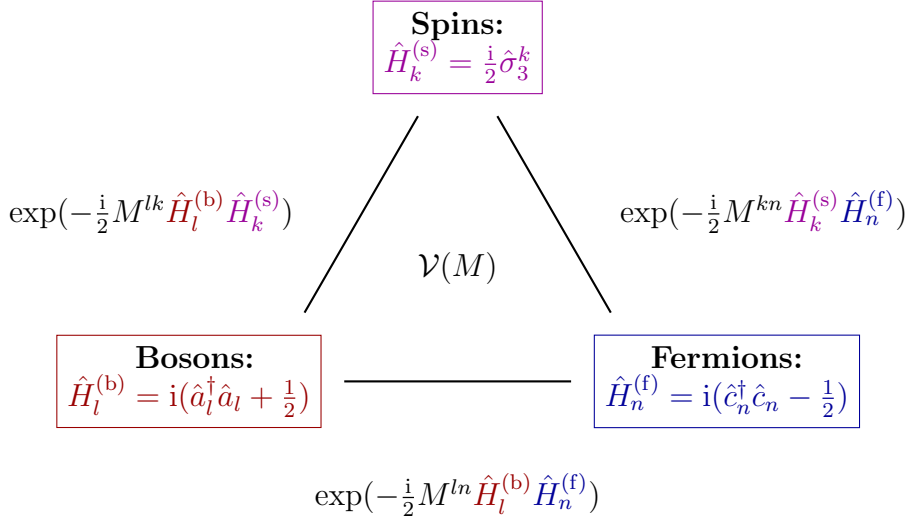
**Spins:**
$\hat{H}_k^{(\mathrm{s})} = \frac{\mathrm{i}}{2}\hat{\sigma}_3^k$

$\exp(-\frac{\mathrm{i}}{2}M^{lk}\hat{H}_l^{(\mathrm{b})}\hat{H}_k^{(\mathrm{s})})$

$\exp(-\frac{\mathrm{i}}{2}M^{kn}\hat{H}_k^{(\mathrm{s})}\hat{H}_n^{(\mathrm{f})})$

$\mathcal{V}(M)$

**Bosons:**
$\hat{H}_l^{(\mathrm{b})} = \mathrm{i}(\hat{a}_l^\dagger\hat{a}_l + \frac{1}{2})$

**Fermions:**
$\hat{H}_n^{(\mathrm{f})} = \mathrm{i}(\hat{c}_n^\dagger\hat{c}_n - \frac{1}{2})$

$\exp(-\frac{\mathrm{i}}{2}M^{ln}\hat{H}_l^{(\mathrm{b})}\hat{H}_n^{(\mathrm{f})})$